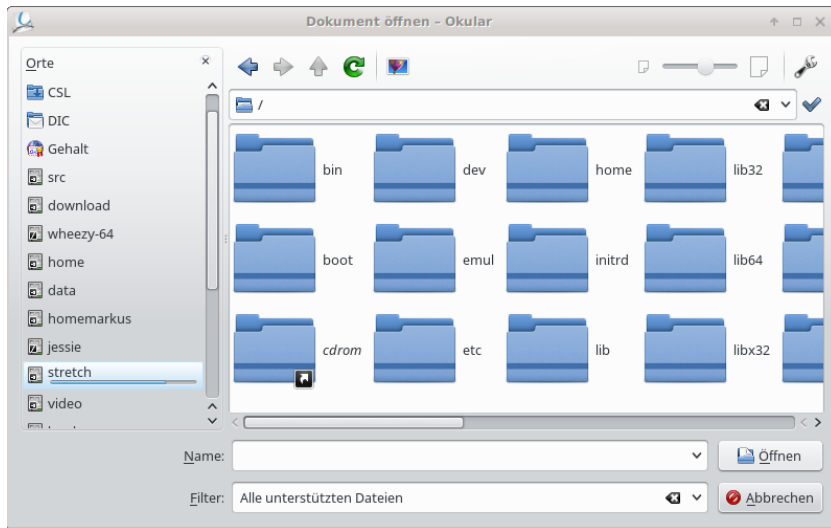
Dokument öffnen - Okular

Orte

CSL
DIC
Gehalt
src
download
wheezy-64
home
data
homemarkus
jessie
stretch
video

/

bin
dev
home
lib32
boot
emul
initrd
lib64
cdrom
etc
lib
libx32

Name:
Öffnen
Filter: Alle unterstützten Dateien
Abbrechen